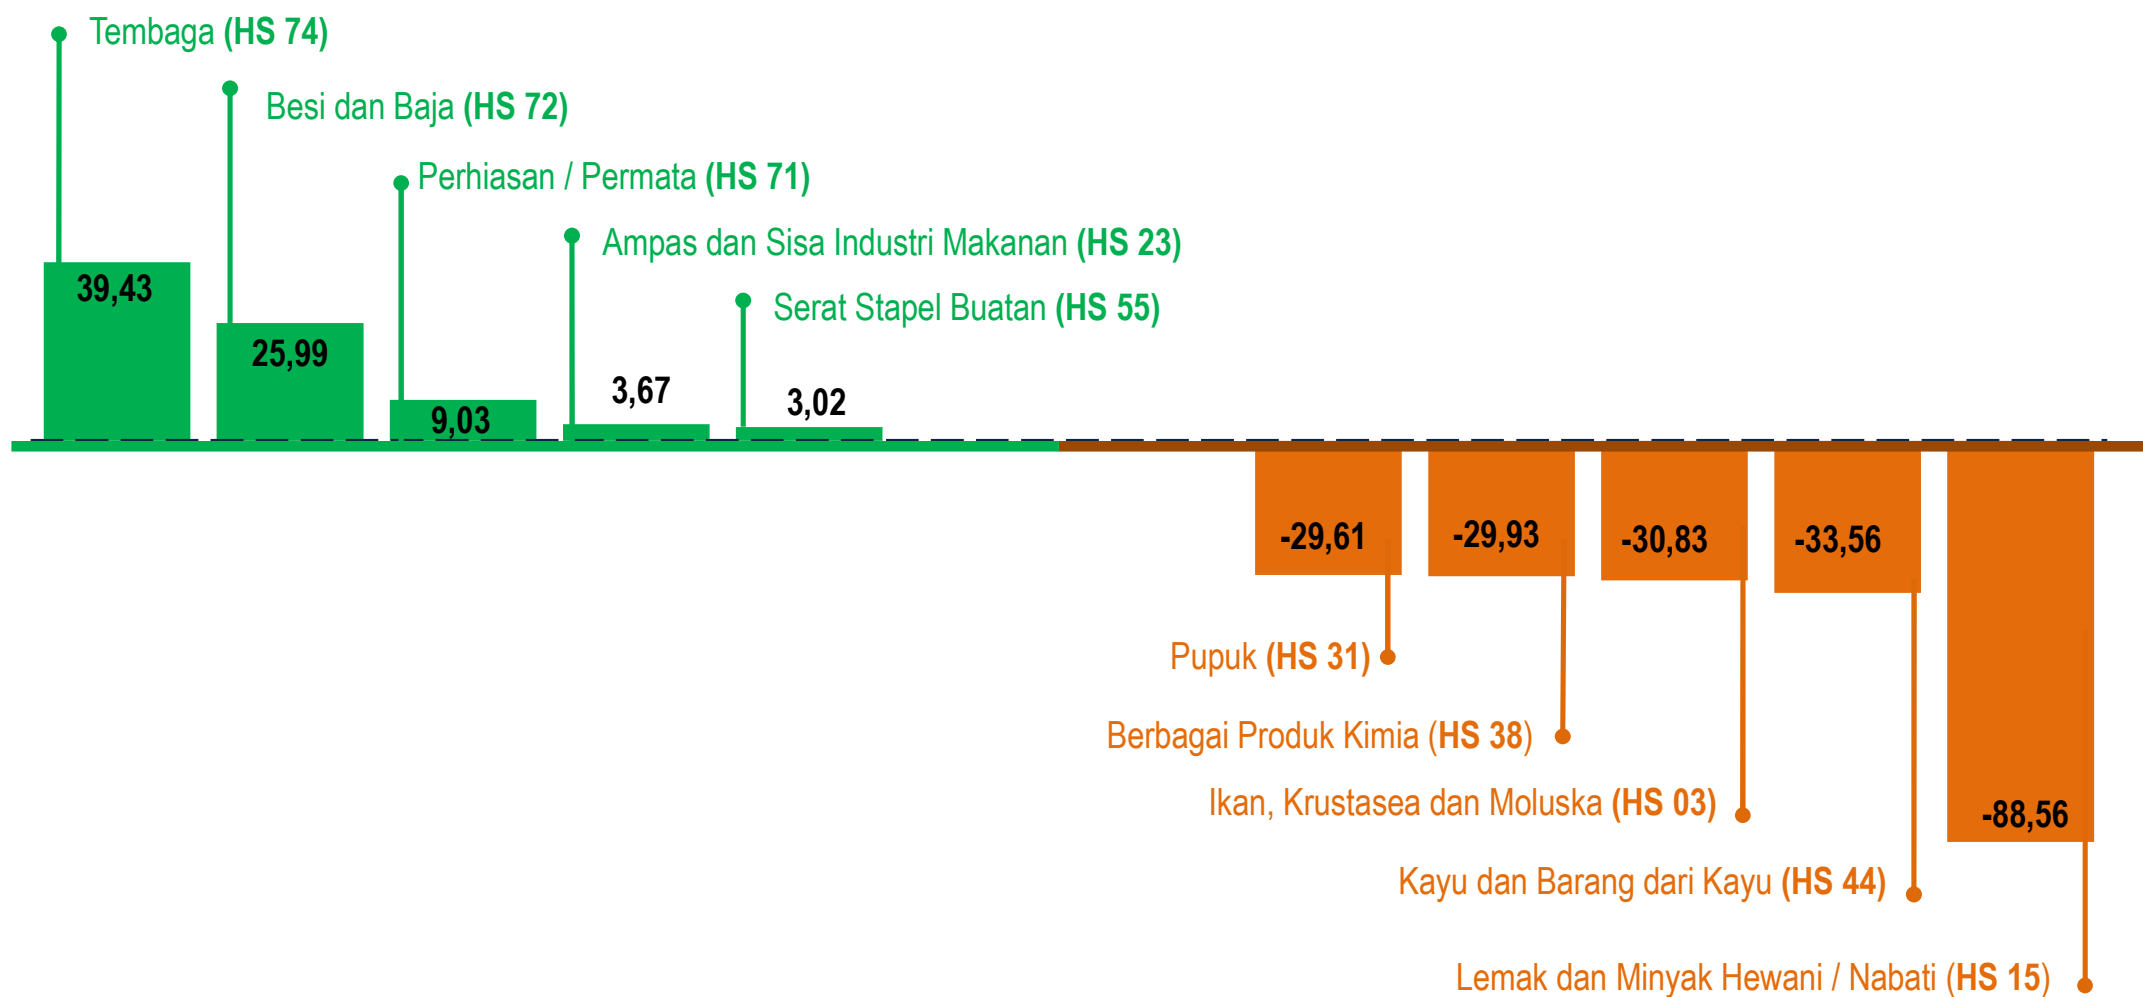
Tembaga (HS 74)

Besi dan Baja (HS 72)

Perhiasan / Permata (HS 71)

Ampas dan Sisa Industri Makanan (HS 23)

Serat Stapel Buatan (HS 55)

39,43

25,99

9,03

3,67

3,02

-29,61

-29,93

-30,83

-33,56

-88,56

Pupuk (HS 31)

Berbagai Produk Kimia (HS 38)

Ikan, Krustasea dan Moluska (HS 03)

Kayu dan Barang dari Kayu (HS 44)

Lemak dan Minyak Hewani / Nabati (HS 15)